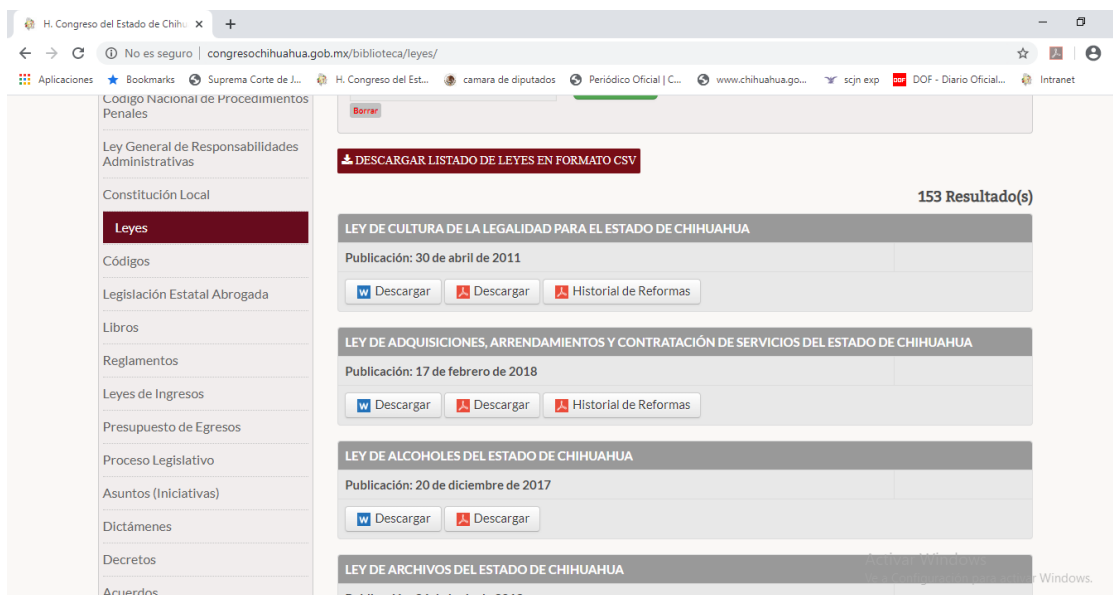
H. Congreso del Estado de Chihu ×

No es seguro | congresochihuahua.gob.mx/biblioteca/leyes/

Aplicaciones Bookmarks Suprema Corte de J... H. Congreso del Est... camara de diputados Periódico Oficial | C... www.chihuahua.go... scjn exp DOF - Diario Oficial... Intranet

Código Nacional de Procedimientos Penales

Ley General de Responsabilidades Administrativas

Constitución Local

Leyes

Códigos

Legislación Estatal Abrogada

Libros

Reglamentos

Leyes de Ingresos

Presupuesto de Egresos

Proceso Legislativo

Asuntos (Iniciativas)

Dictámenes

Decretos

Acuerdos

Borrar

DESCARGAR LISTADO DE LEYES EN FORMATO CSV

153 Resultado(s)

LEY DE CULTURA DE LA LEGALIDAD PARA EL ESTADO DE CHIHUAHUA

Publicación: 30 de abril de 2011

Descargar Descargar Historial de Reformas

LEY DE ADQUISICIONES, ARRENDAMIENTOS Y CONTRATACIÓN DE SERVICIOS DEL ESTADO DE CHIHUAHUA

Publicación: 17 de febrero de 2018

Descargar Descargar Historial de Reformas

LEY DE ALCOHOLES DEL ESTADO DE CHIHUAHUA

Publicación: 20 de diciembre de 2017

Descargar Descargar

LEY DE ARCHIVOS DEL ESTADO DE CHIHUAHUA

Activar Windows
Ve a Configuración para activar Windows.